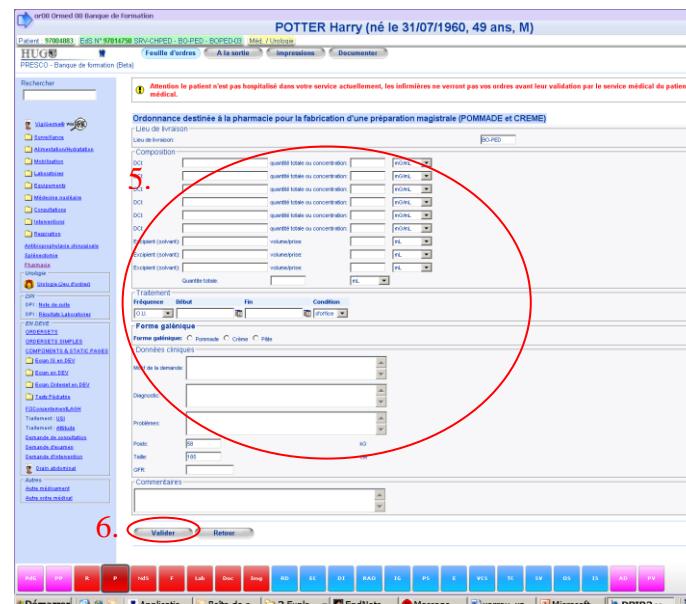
or00 Ormed 00 Banque de formation

POTTER Harry (né le 31/07/1960, 49 ans, M)

Patient : 97004883 EdS N° 97014750 SRV-CHPED - BO-PED - BOPED-03 Méd. / Urologie

HUG Feuille d'ordres A la sortie Impressions Documenter

PRESCO - Banque de formation (Beta)

Rechercher

Attention le patient n'est pas hospitalisé dans votre service actuellement, les infirmières ne verront pas vos ordres avant leur validation par le service médical du patient médical.

VigiGermes
Surveillance
Alimentation/Hydratation
Mobilisation
Laboratoire
Equipements
Médecine nucléaire
Consultations
Interventions
Respiration
Antibioprophylaxie chirurgicale
Spiroendoscopie
Pharmacie
Urologie
Urologie (Jeu d'ordres)
DPI
DPI : Note de suite
DPI : Résultats Laboratoires
EN DEV
ORDERSETS
ORDERSETS SIMPLES
COMPONENTS & STATIC PAGES
Ecran IS en DEV
Ecran en DEV
Ecran Orientel en DEV
Tests Pédiatrie
F3CompetitionsRLAW
Traitement : USI
Traitement : Attitude
Demande de consultation
Demande d'examen
Demande d'intervention
Drain abdominal
Autres
Autre médicament
Autre ordre médical

Ordonnance destinée à la pharmacie pour la fabrication d'une préparation magistrale (POMMADE et CREME)

Lieu de livraison
Lieu de livraison: BO-PED

Composition
5.
DCI quantité totale ou concentration: mG/mL
DCI quantité totale ou concentration: mG/mL
DCI quantité totale ou concentration: mG/mL
DCI quantité totale ou concentration: mG/mL
DCI quantité totale ou concentration: mG/mL
DCI quantité totale ou concentration: mG/mL
Excipient (solvant) volume/prise mL
Excipient (solvant) volume/prise mL
Excipient (solvant) volume/prise mL
Quantité totale: mL

Traitement
| Fréquence | Début | Fin | Condition |
|---|---|---|---|
| O.U. | | | d'office |

Forme galénique
Forme galénique: Pommade Crème Pâte

Données cliniques
Motif de la demande:
Diagnostic:
Problèmes:
Poids: 58 KG
Taille: 165
GFR:

Commentaires

6. Valider Retour

PdG PP R P PdS F Lab Doc Img RD EI DI RAD IG PS E VCS TC SV OS IS AD PV